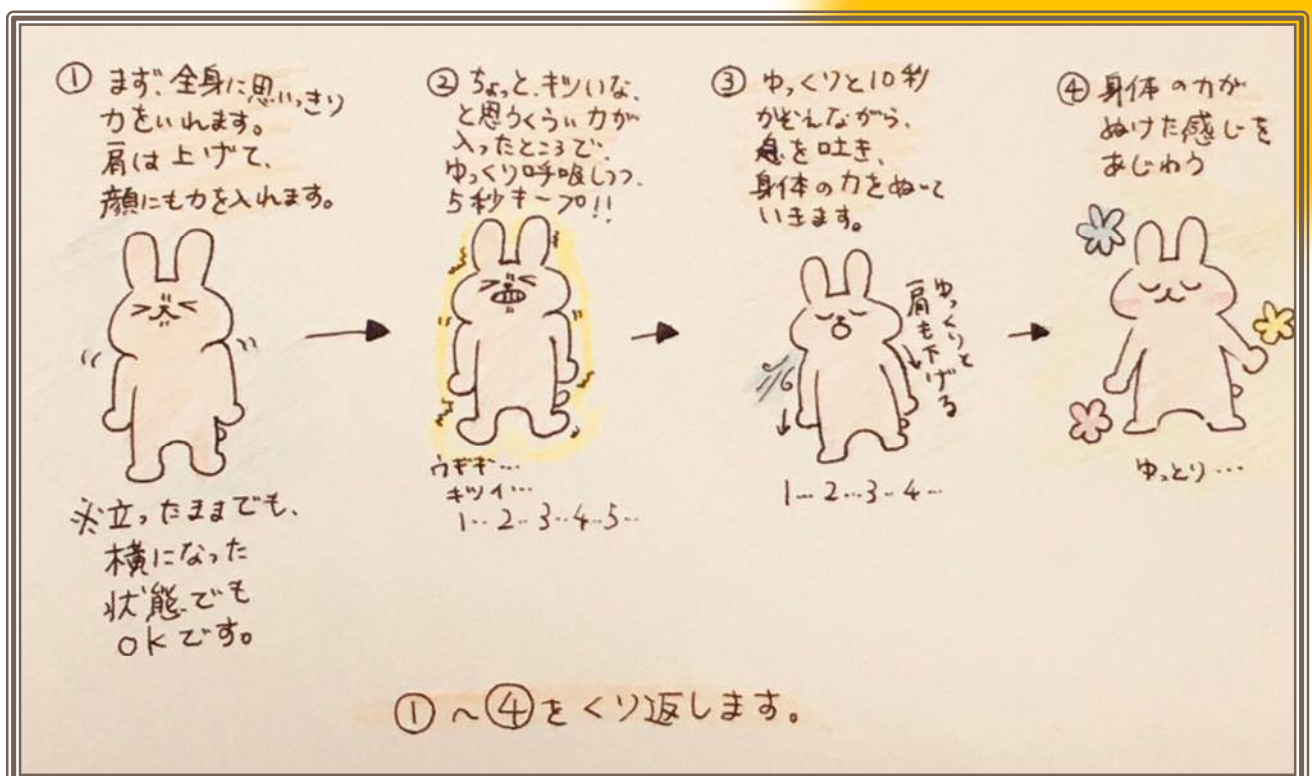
① まず、全身に思いっきり力をいれます。肩は上げて、顔にも力を入れます。

※立ったままでも、横になった状態でもOKです。

② ちょっと、キツいな、と思うくらい力が入ったところで、ゆっくり呼吸しつつ、5秒キープ!!

ウギギ…
キツイ…
1‥2‥3‥4‥5‥

③ ゆっくりと10秒かぞえながら、息を吐き、身体の力をぬいていきます。

ゆっくりと肩も下げる

1…2…3…4…

④ 身体の力がぬけた感じをあじわう

ゆったり…

①〜④をくり返します。